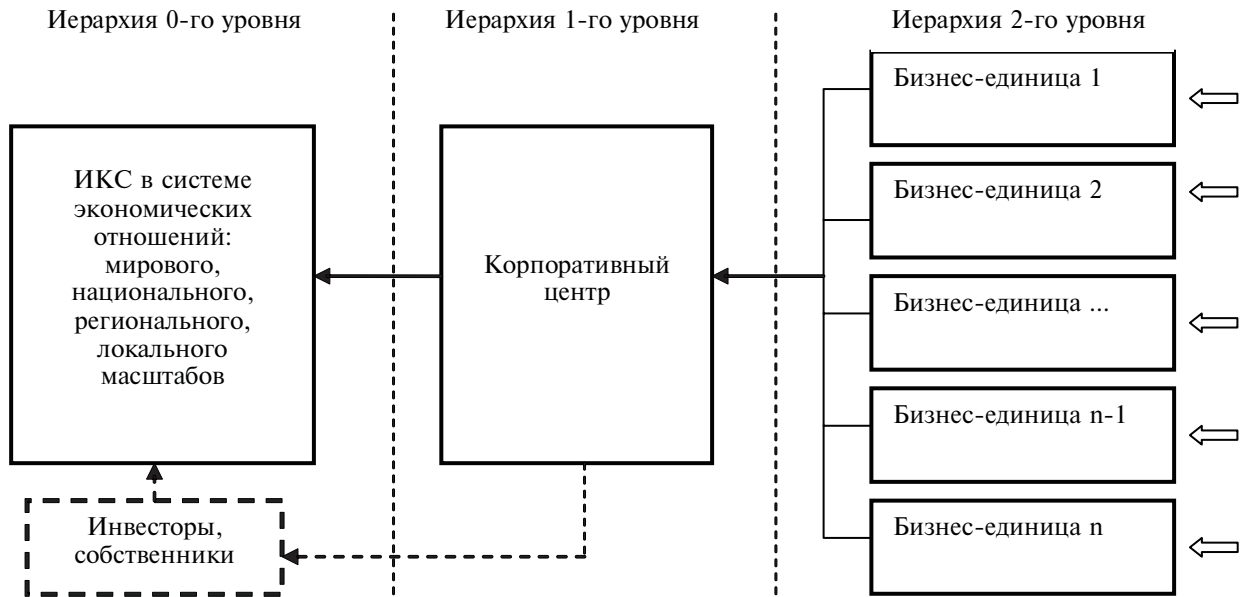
Иерархия 0-го уровня

Иерархия 1-го уровня

Иерархия 2-го уровня

ИКС в системе экономических отношений: мирового, национального, регионального, локального масштабов

Корпоративный центр

Бизнес-единица 1

Бизнес-единица 2

Бизнес-единица ...

Бизнес-единица n-1

Бизнес-единица n

Инвесторы, собственники